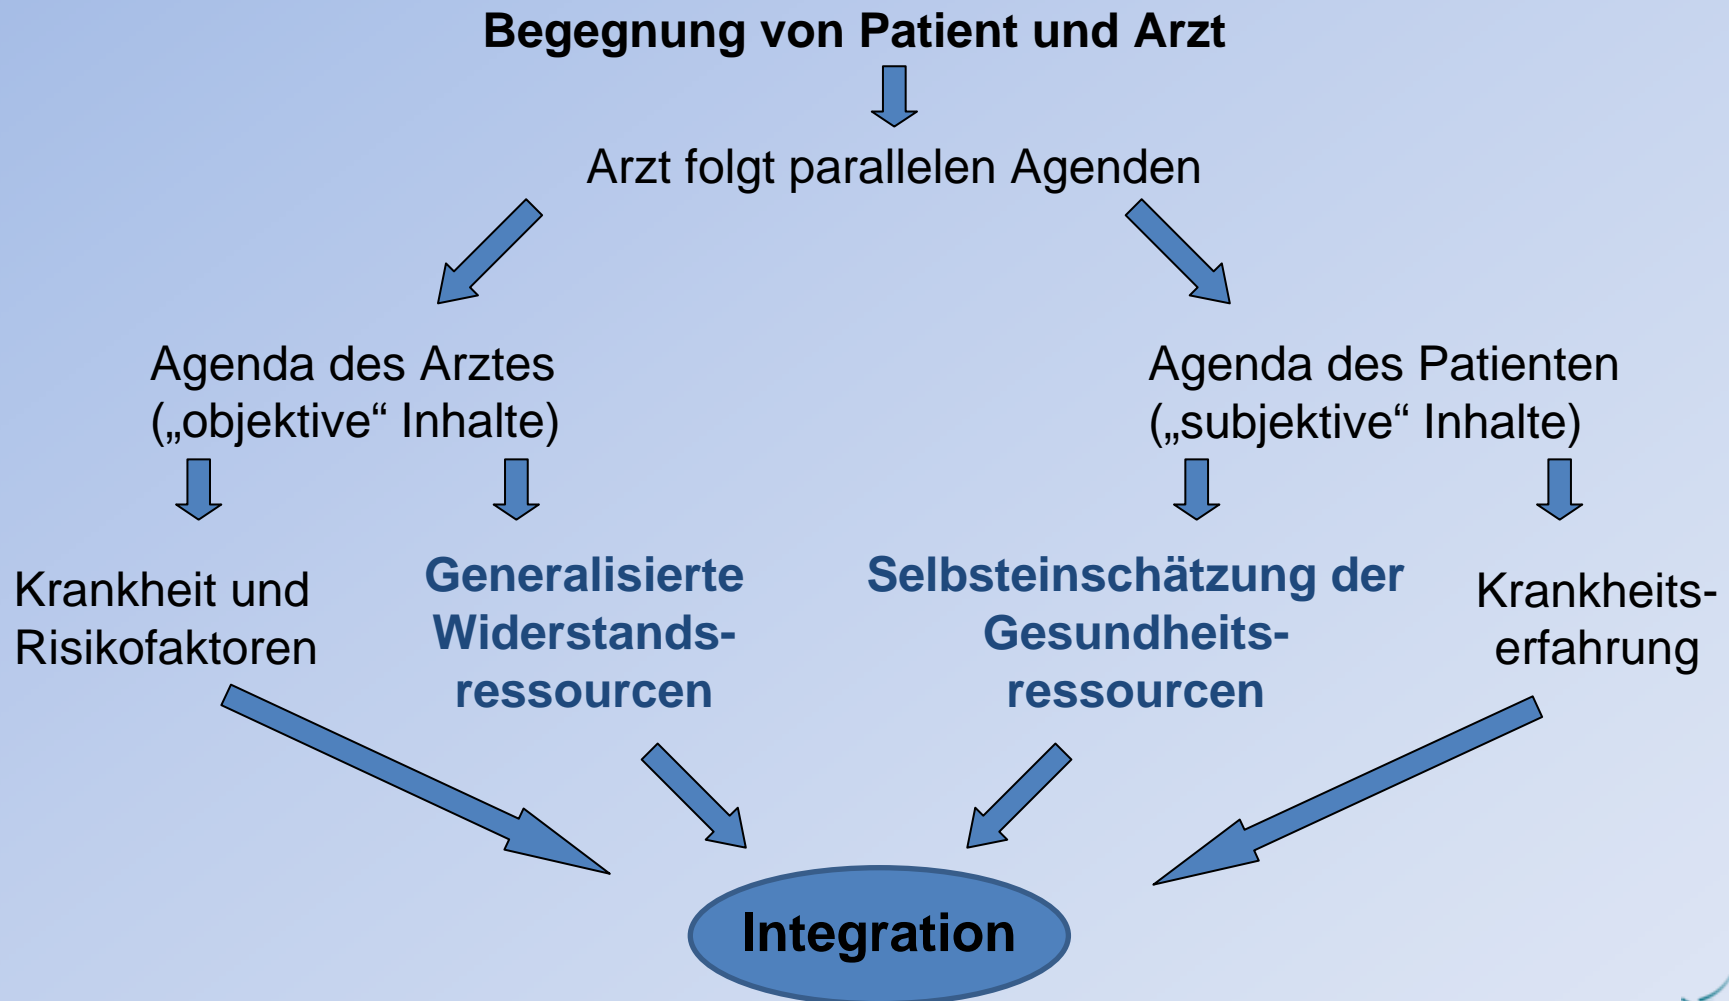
Begegnung von Patient und Arzt

Arzt folgt parallelen Agenden

Agenda des Arztes („objektive“ Inhalte)

Agenda des Patienten („subjektive“ Inhalte)

Krankheit und Risikofaktoren

Generalisierte Widerstandsressourcen

Selbsteinschätzung der Gesundheitsressourcen

Krankheitserfahrung

Integration